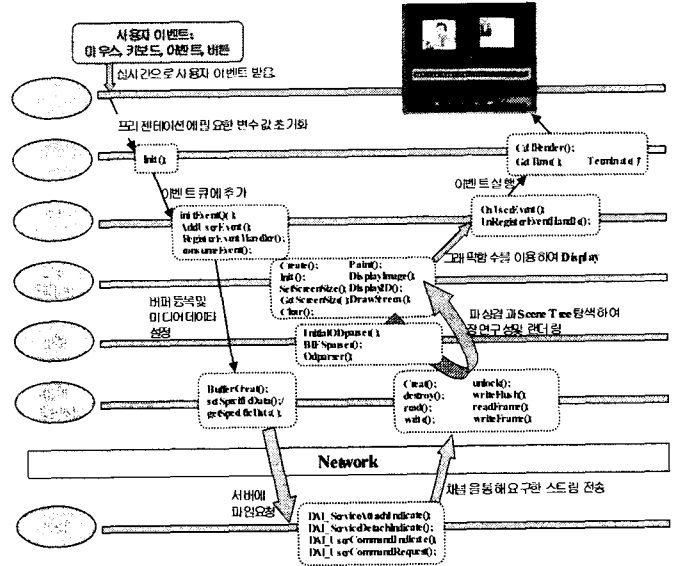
사용자 이벤트:
마우스, 키보드, 이벤트, 버튼

실시간으로 사용자 이벤트 받음

프리젠테이션에 필요한 변수값 초기화

Init()

이벤트 큐에 추가

initEvent();
AddUserEvent();
RegisterEventHandler();
consumeEvent();

CallRender();
GetTime();
Terminate();

이벤트 실행

OnUserEvent();
UnRegisterEventHandler();

그래픽 라이브러리 이용하여 Display

Create();
Init();
SetScreenSize();
GetScreenSize();
Clear();

Paint();
DisplayImage();
Display2D();
DrawStream();

버퍼 등록 및 미디어데이터 설정

파싱결과 Scene Tree 탐색하여 장면구성 및 렌더링

InitialODparser();
BIFSparser();
Odparser();

BufferCreat();
setSpecificData();
getSpecificData();

Creat();
destroy();
read();
write();

unlock();
writeFlush();
readFrame();
writeFrame();

Network

서버에 파일요청

채널 등록해 요구한 스트림 전송

DAI_ServiceAttachIndicate();
DAI_ServiceDetachIndicate();
DAI_UserCommandIndicate();
DAI_UserCommandRequest();